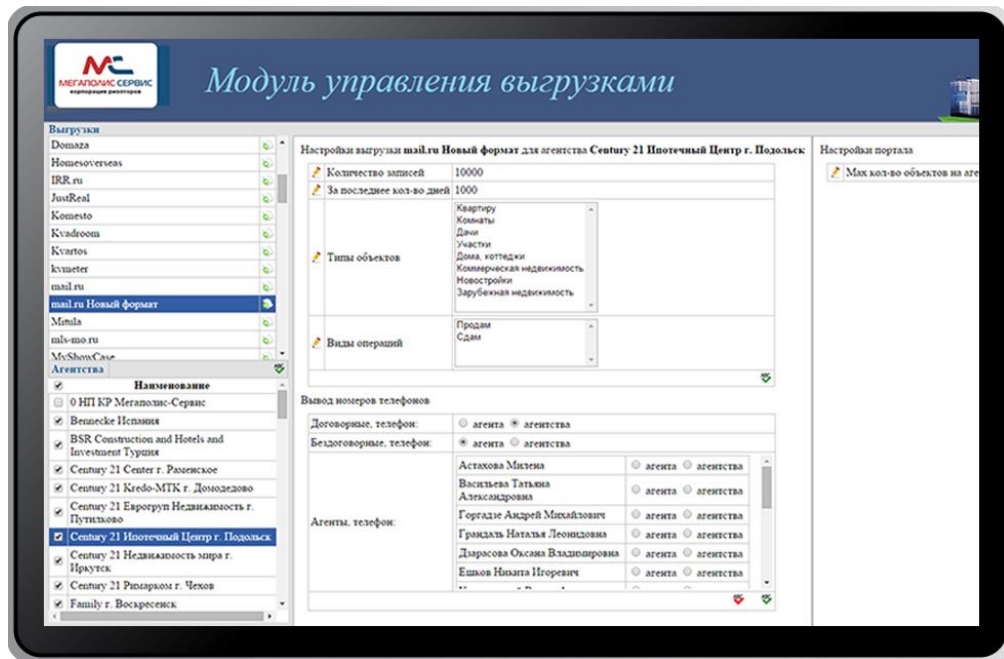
МЕГАПОЛИС СЕРВИС
корпорация риэлторов

Модуль управления выгрузками

Выгрузки
Domaza
Homesoverseas
IRR.ru
JustReal
Komesto
Kvadroom
Kvartos
kvmeter
mail.ru
mail.ru Новый формат
Mirula
mls-mo.ru
MyShowCase

Агентства
| | Наименование |
|---|---|
| | 0 НП КР Мегаполис-Сервис |
| | Bennecke Испания |
| | BSR Construction and Hotels and Investment Турция |
| | Century 21 Center г. Раменское |
| | Century 21 Kredo-MTK г. Домодедово |
| | Century 21 Евроруп Недвижимость г. Путилково |
| | Century 21 Ипотечный Центр г. Подольск |
| | Century 21 Недвижимость мира г. Иркутск |
| | Century 21 Римарком г. Чехов |
| | Family г. Воскресенск |

Настройки выгрузки mail.ru Новый формат для агентства Century 21 Ипотечный Центр г. Подольск

| | |
|---|---|
| Количество записей | 10000 |
| За последнее кол-во дней | 1000 |
| Типы объектов | Квартиру<br>Комнаты<br>Дачи<br>Участки<br>Дома, коттеджи<br>Коммерческая недвижимость<br>Новостройки<br>Зарубежная недвижимость |
| Виды операций | Продам<br>Сдам |

Вывод номеров телефонов

| | |
|---|---|
| Договорные, телефон: | агента агентства |
| Бездоговорные, телефон: | агента агентства |
| Агенты, телефон: | |

| | |
|---|---|
| Астахова Милена | агента агентства |
| Васильева Татьяна Александровна | агента агентства |
| Горгадзе Андрей Михайлович | агента агентства |
| Грандаль Наталья Леонидовна | агента агентства |
| Дзарасова Оксана Владимировна | агента агентства |
| Ешков Никита Игоревич | агента агентства |

Настройки портала
Max кол-во объектов на аг